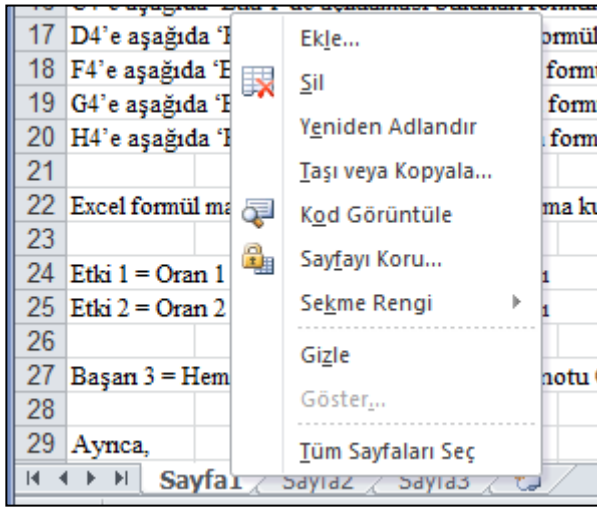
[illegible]
17 D4'e aşağıda 'F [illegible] formül
18 F4'e aşağıda 'E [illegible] formu
19 G4'e aşağıda 'E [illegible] form
20 H4'e aşağıda 'E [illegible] form
21
22 Excel formül ma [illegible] ma ku
23
24 Etki 1 = Oran 1 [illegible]
25 Etki 2 = Oran 2 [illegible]
26
27 Başarı 3 = Hem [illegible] notu
28
29 Ayrıca,

Ekle...
Sil
Yeniden Adlandır
Taşı veya Kopyala...
Kod Görüntüle
Sayfayı Koru...
Sekme Rengi
Gizle
Göster...
Tüm Sayfaları Seç

Sayfa1 Sayfa2 Sayfa3